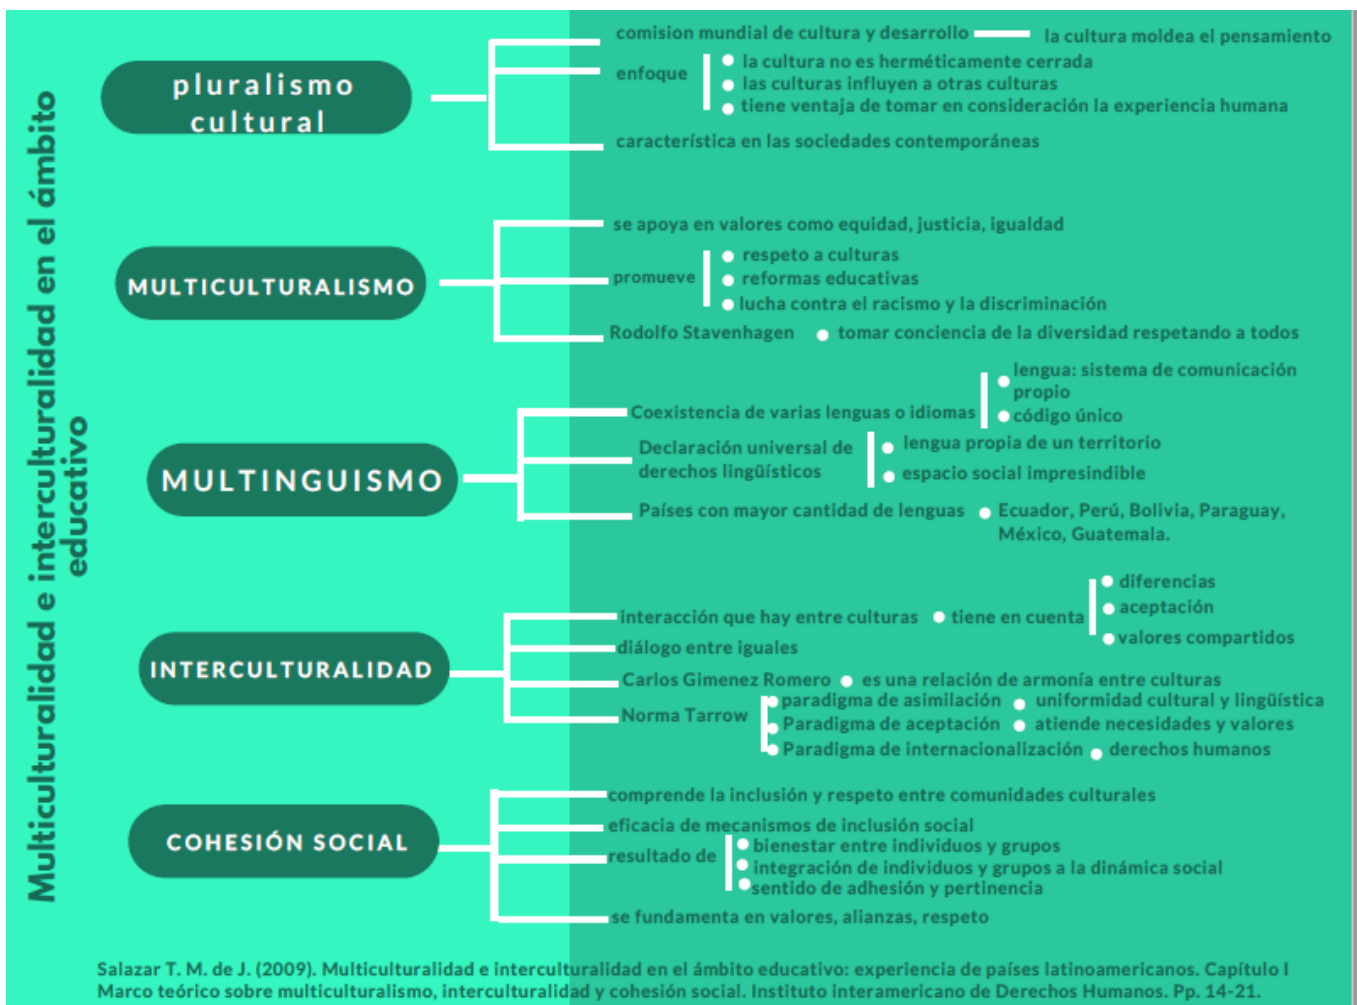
Multiculturalidad e interculturalidad en el ámbito educativo

pluralismo cultural

comision mundial de cultura y desarrollo — la cultura moldea el pensamiento

enfoque
la cultura no es herméticamente cerrada
las culturas influyen a otras culturas
tiene ventaja de tomar en consideración la experiencia humana

característica en las sociedades contemporáneas

MULTICULTURALISMO

se apoya en valores como equidad, justicia, igualdad

promueve
respeto a culturas
reformas educativas
lucha contra el racismo y la discriminación

Rodolfo Stavenhagen
tomar conciencia de la diversidad respetando a todos

MULTINGUISMO

Coexistencia de varias lenguas o idiomas
lengua: sistema de comunicación propio
código único

Declaración universal de derechos lingüísticos
lengua propia de un territorio
espacio social impresindible

Países con mayor cantidad de lenguas
Ecuador, Perú, Bolivia, Paraguay, México, Guatemala.

INTERCULTURALIDAD

interacción que hay entre culturas
tiene en cuenta
diferencias
aceptación
valores compartidos

diálogo entre iguales

Carlos Gimenez Romero
es una relación de armonía entre culturas

Norma Tarrow
paradigma de asimilación
uniformidad cultural y lingüística
Paradigma de aceptación
atiende necesidades y valores
Paradigma de internacionalización
derechos humanos

COHESIÓN SOCIAL

comprende la inclusión y respeto entre comunidades culturales

eficacia de mecanismos de inclusión social

resultado de
bienestar entre individuos y grupos
integración de individuos y grupos a la dinámica social
sentido de adhesión y pertinencia

se fundamenta en valores, alianzas, respeto

Salazar T. M. de J. (2009). Multiculturalidad e interculturalidad en el ámbito educativo: experiencia de países latinoamericanos. Capítulo I Marco teórico sobre multiculturalismo, interculturalidad y cohesión social. Instituto interamericano de Derechos Humanos. Pp. 14-21.